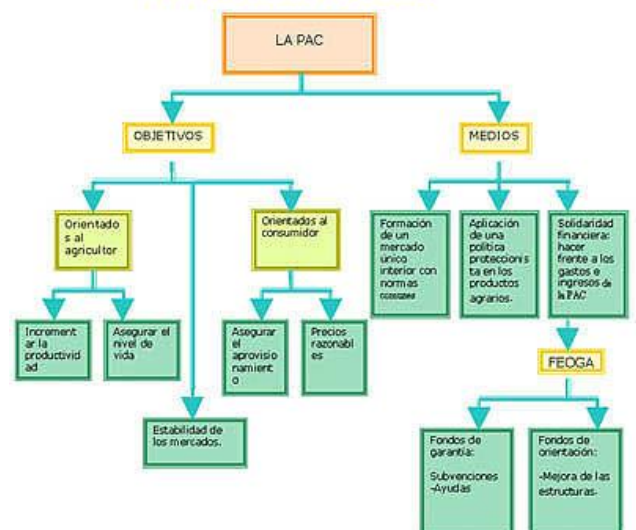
LA PAC

OBJETIVOS

MEDIOS

Orientados al agricultor

Orientados al consumidor

Incrementar la productividad

Asegurar el nivel de vida

Estabilidad de los mercados.

Asegurar el aprovisionamiento

Precios razonables

Formación de un mercado único interior con normas comunes

Aplicación de una política proteccionista en los productos agrarios.

Solidaridad financiera: hacer frente a los gastos e ingresos de la PAC

FEOGA

Fondos de garantía:

Subvenciones -Ayudas

Fondos de orientación:

-Mejora de las estructuras.